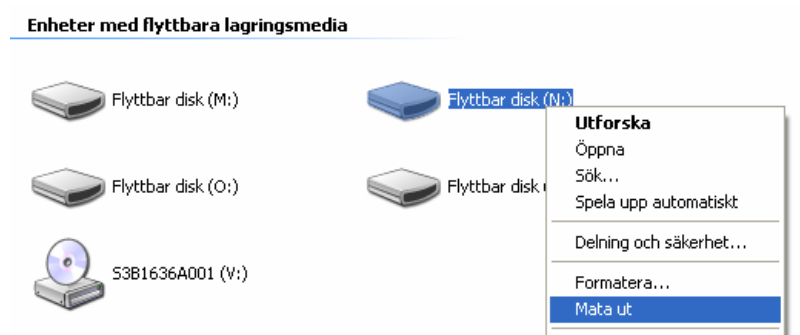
Enheter med flyttbara lagringsmedia

Flyttbar disk (M:)

Flyttbar disk (N:)

Flyttbar disk (O:)

Flyttbar disk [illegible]

S3B1636A001 (V:)

Utforska
Öppna
Sök...
Spela upp automatiskt
Delning och säkerhet...
Formatera...
Mata ut